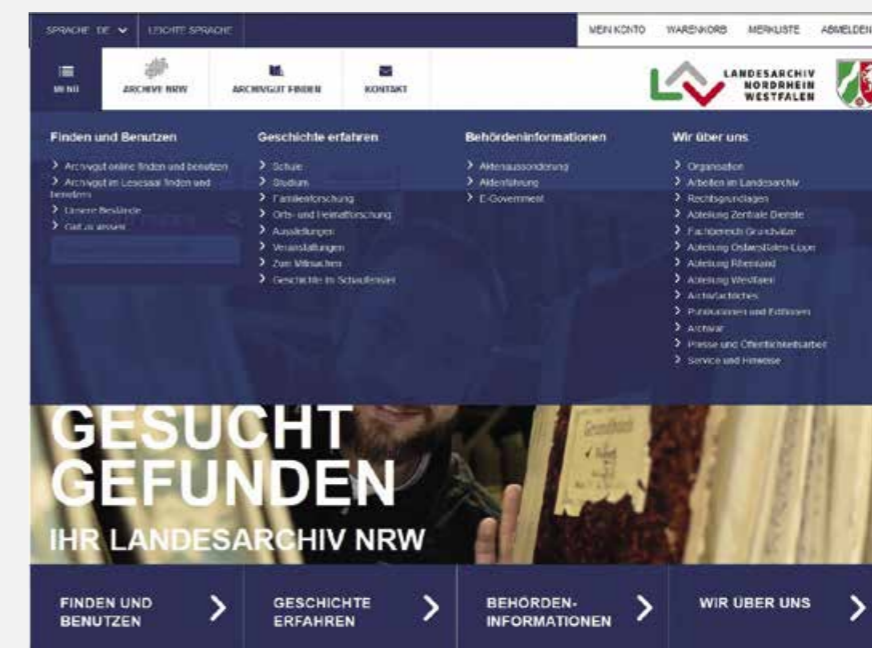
SPRACHE DE LEICHTE SPRACHE

MEIN KONTO WARENKORB MERKLISTE ABMELDEN

MENÜ ARCHIVE NRW ARCHIVGUT FINDEN KONTAKT

LANDESARCHIV NORDRHEIN WESTFALEN

Finden und Benutzen

> Archivgut online finden und benutzen
> Archivgut im Lesesaal finden und benutzen
> Unsere Bestände
> Gut zu wissen

Geschichte erfahren

> Schule
> Studium
> Familienforschung
> Orts- und Heimatforschung
> Ausstellungen
> Veranstaltungen
> Zum Mitmachen
> Geschichte im Schaufenster

Behördeninformationen

> Aktenaussonderung
> Aktenführung
> E-Government

Wir über uns

> Organisation
> Arbeiten im Landesarchiv
> Rechtsgrundlagen
> Abteilung Zentrale Dienste
> Fachbereich Grundsätze
> Abteilung Ostwestfalen-Lippe
> Abteilung Rheinland
> Abteilung Westfalen
> Archivfachliches
> Publikationen und Editionen
> Archivar
> Presse und Öffentlichkeitsarbeit
> Service und Hinweise

GESUCHT GEFUNDEN
IHR LANDESARCHIV NRW

FINDEN UND BENUTZEN
GESCHICHTE ERFAHREN
BEHÖRDEN-INFORMATIONEN
WIR ÜBER UNS